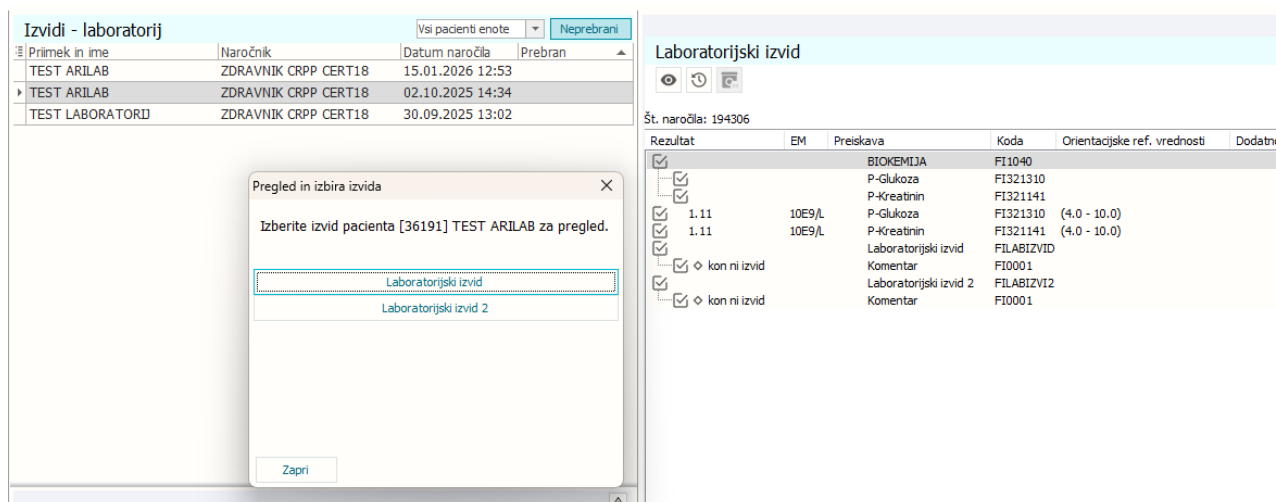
Izvidi - laboratorij

Vsi pacienti enote

Neprebrani

| Priimek in ime | Naročnik | Datum naročila | Prebran |
|---|---|---|---|
| TEST ARILAB | ZDRAVNIK CRPP CERT18 | 15.01.2026 12:53 | |
| TEST ARILAB | ZDRAVNIK CRPP CERT18 | 02.10.2025 14:34 | |
| TEST LABORATORIJ | ZDRAVNIK CRPP CERT18 | 30.09.2025 13:02 | |

Pregled in izbira izvida

Izberite izvid pacienta [36191] TEST ARILAB za pregled.

Laboratorijski izvid

Laboratorijski izvid 2

Zapri

Laboratorijski izvid

Št. naročila: 194306

| Rezultat | EM | Preiskava | Koda | Orientacijske ref. vrednosti | Dodatn |
|---|---|---|---|---|---|
| | | BIOKEMIJA | FI1040 | | |
| | | P-Glukoza | FI321310 | | |
| | | P-Kreatinin | FI321141 | | |
| 1.11 | 10E9/L | P-Glukoza | FI321310 | (4.0 - 10.0) | |
| 1.11 | 10E9/L | P-Kreatinin | FI321141 | (4.0 - 10.0) | |
| | | Laboratorijski izvid | FILABIZVID | | |
| kon ni izvid | | Komentar | FI0001 | | |
| | | Laboratorijski izvid 2 | FILABIZVI2 | | |
| kon ni izvid | | Komentar | FI0001 | | |